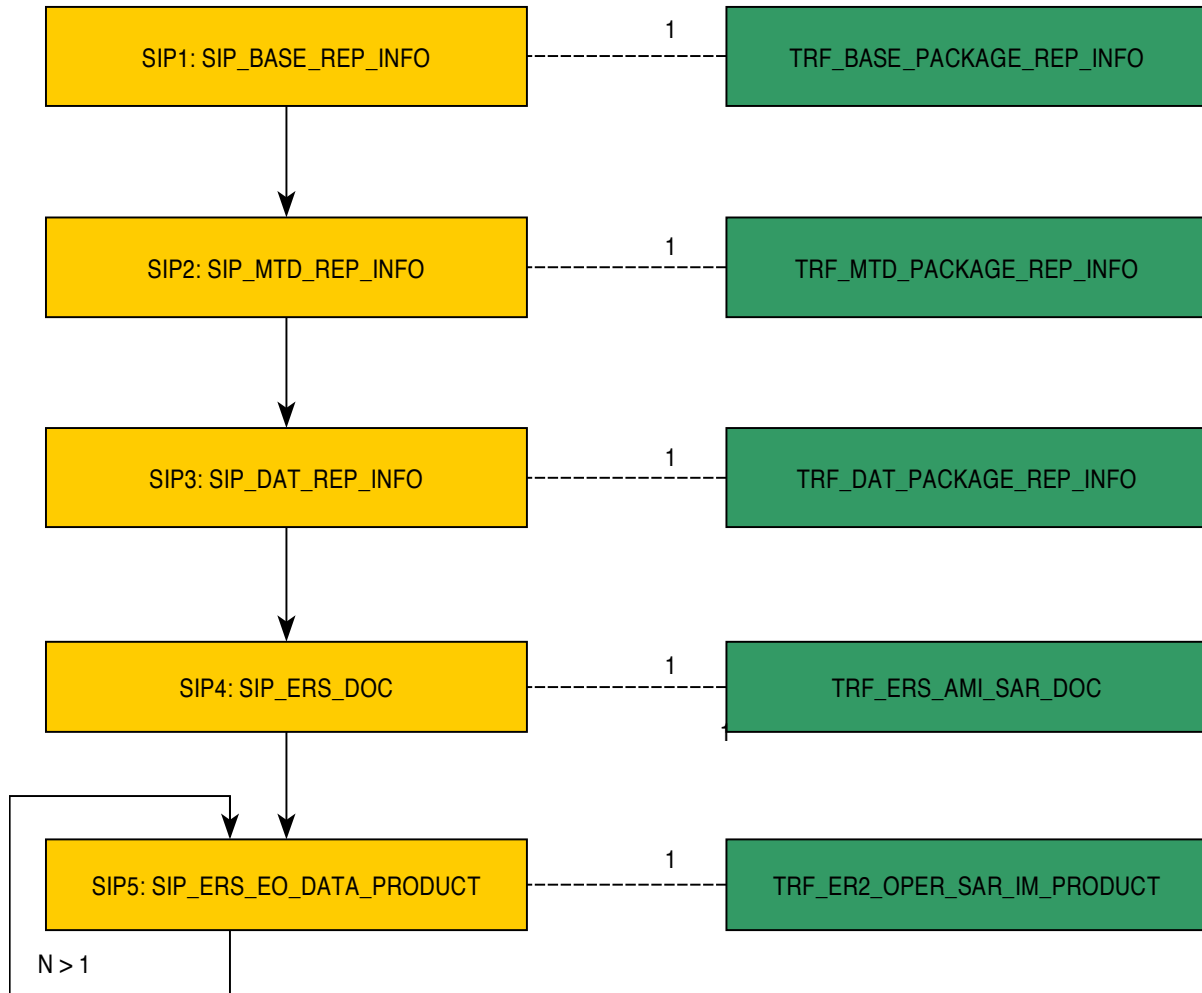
SIP1: SIP_BASE_REP_INFO

1

TRF_BASE_PACKAGE_REP_INFO

SIP2: SIP_MTD_REP_INFO

1

TRF_MTD_PACKAGE_REP_INFO

SIP3: SIP_DAT_REP_INFO

1

TRF_DAT_PACKAGE_REP_INFO

SIP4: SIP_ERS_DOC

1

TRF_ERS_AMI_SAR_DOC

SIP5: SIP_ERS_EO_DATA_PRODUCT

1

TRF_ER2_OPER_SAR_IM_PRODUCT

N > 1